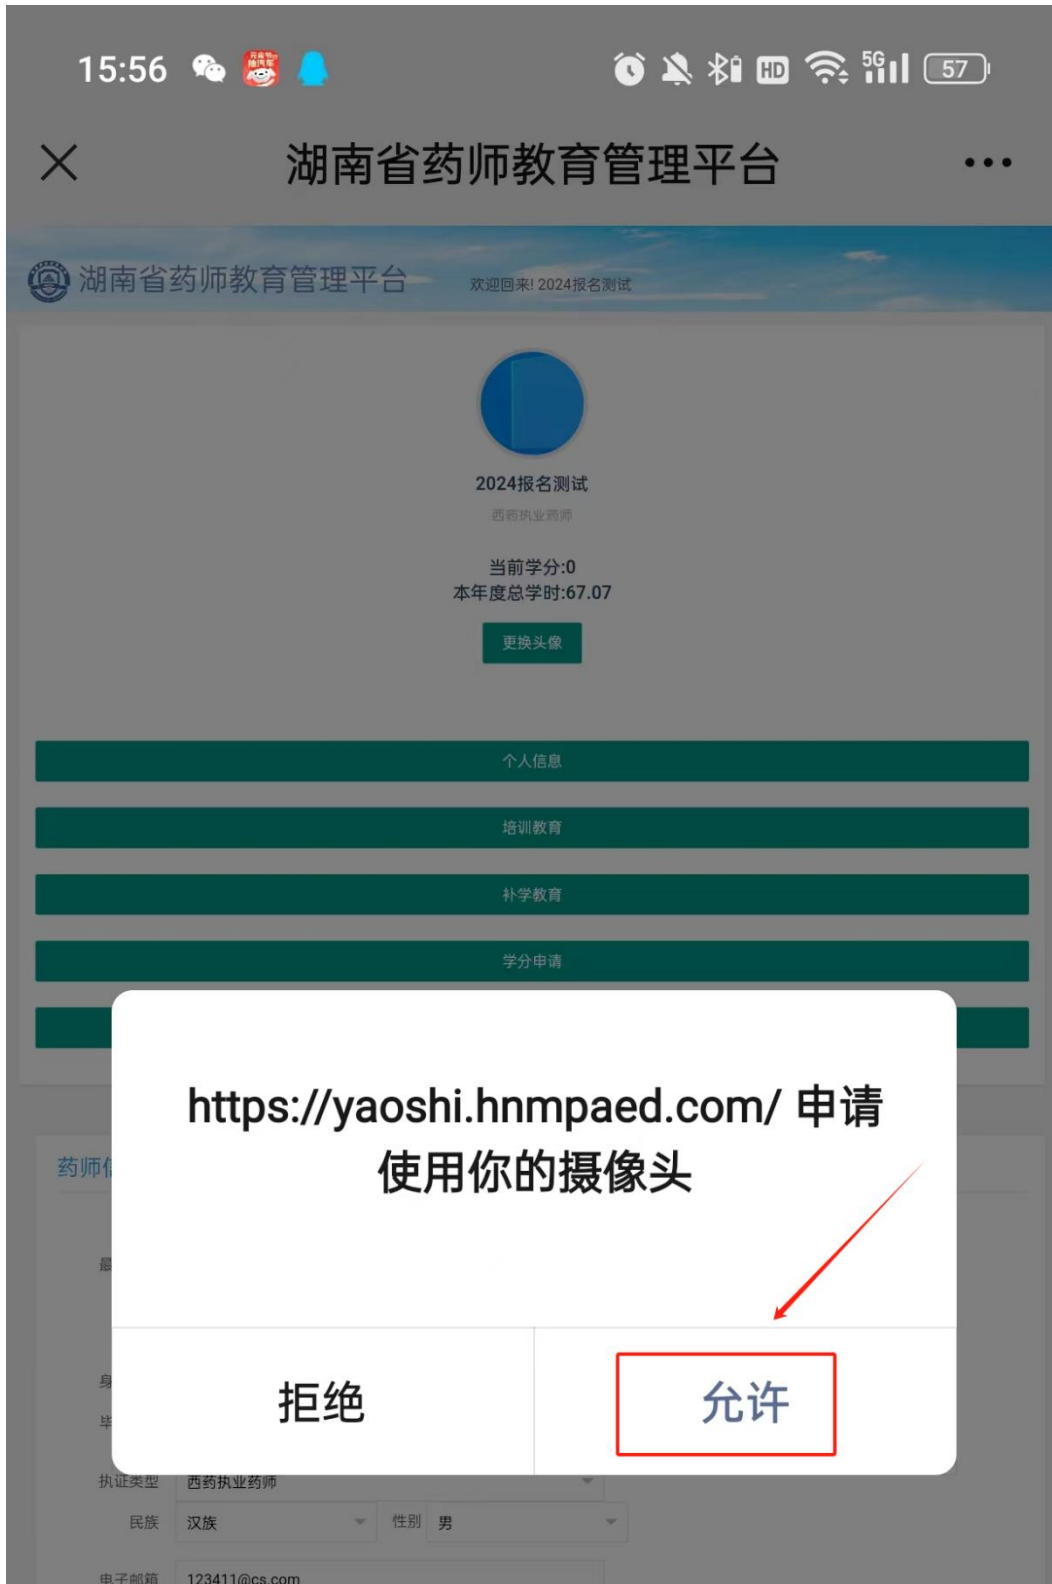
15:56

57

湖南省药师教育管理平台

湖南省药师教育管理平台 欢迎回来! 2024报名测试

2024报名测试
西药执业药师

当前学分:0
本年度总学时:67.07

更换头像

个人信息

培训教育

补学教育

学分申请

药师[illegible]

https://yaoshi.hnmpaed.com/ 申请使用你的摄像头

拒绝

允许

执证类型 西药执业药师

民族 汉族 性别 男

电子邮箱 123411@cs.com